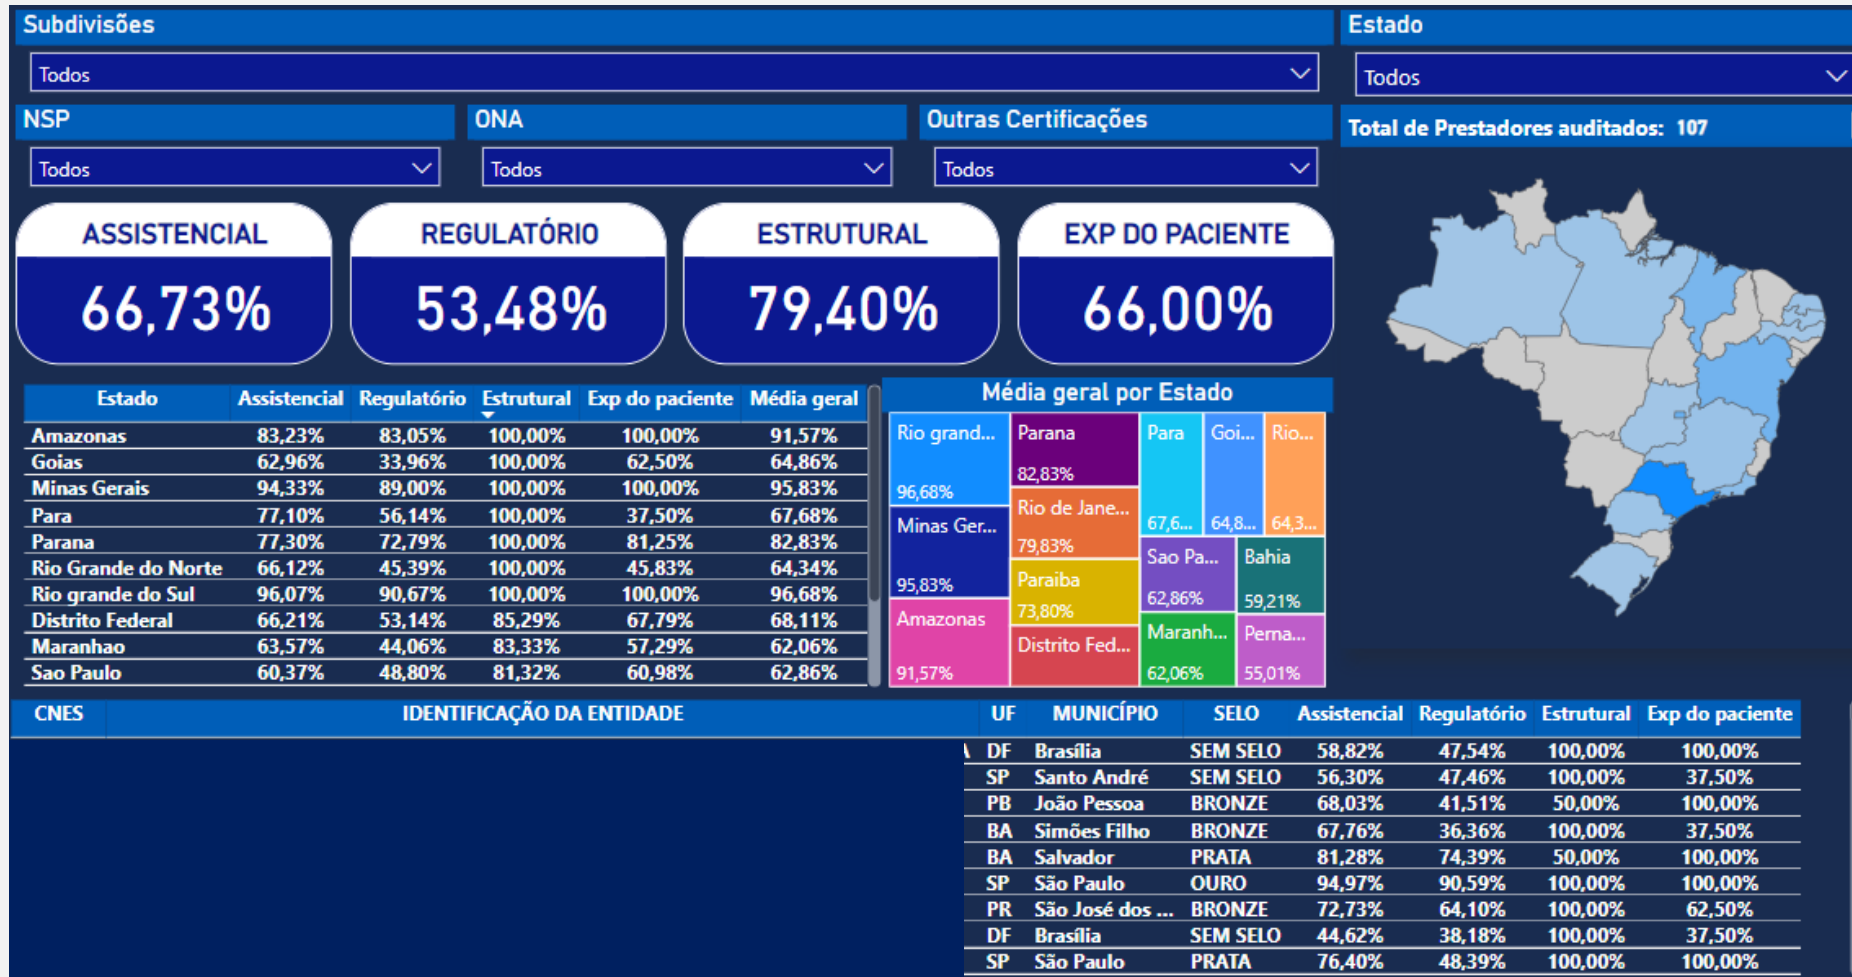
Subdivisões

Todos

Estado

Todos

NSP

Todos

ONA

Todos

Outras Certificações

Todos

Total de Prestadores auditados: 107

ASSISTENCIAL
66,73%

REGULATÓRIO
53,48%

ESTRUTURAL
79,40%

EXP DO PACIENTE
66,00%

| Estado | Assistencial | Regulatório | Estrutural | Exp do paciente | Média geral |
|---|---|---|---|---|---|
| Amazonas | 83,23% | 83,05% | 100,00% | 100,00% | 91,57% |
| Goias | 62,96% | 33,96% | 100,00% | 62,50% | 64,86% |
| Minas Gerais | 94,33% | 89,00% | 100,00% | 100,00% | 95,83% |
| Para | 77,10% | 56,14% | 100,00% | 37,50% | 67,68% |
| Parana | 77,30% | 72,79% | 100,00% | 81,25% | 82,83% |
| Rio Grande do Norte | 66,12% | 45,39% | 100,00% | 45,83% | 64,34% |
| Rio grande do Sul | 96,07% | 90,67% | 100,00% | 100,00% | 96,68% |
| Distrito Federal | 66,21% | 53,14% | 85,29% | 67,79% | 68,11% |
| Maranhao | 63,57% | 44,06% | 83,33% | 57,29% | 62,06% |
| Sao Paulo | 60,37% | 48,80% | 81,32% | 60,98% | 62,86% |

Média geral por Estado

Rio grand... 96,68%
Parana 82,83%
Para 67,6...
Goi... 64,8...
Rio... 64,3...
Minas Ger... 95,83%
Rio de Jane... 79,83%
Sao Pa... 62,86%
Bahia 59,21%
Paraiba 73,80%
Amazonas 91,57%
Distrito Fed...
Maranh... 62,06%
Perna... 55,01%

| CNES | IDENTIFICAÇÃO DA ENTIDADE | UF | MUNICÍPIO | SELO | Assistencial | Regulatório | Estrutural | Exp do paciente |
|---|---|---|---|---|---|---|---|---|
| | | DF | Brasília | SEM SELO | 58,82% | 47,54% | 100,00% | 100,00% |
| | | SP | Santo André | SEM SELO | 56,30% | 47,46% | 100,00% | 37,50% |
| | | PB | João Pessoa | BRONZE | 68,03% | 41,51% | 50,00% | 100,00% |
| | | BA | Simões Filho | BRONZE | 67,76% | 36,36% | 100,00% | 37,50% |
| | | BA | Salvador | PRATA | 81,28% | 74,39% | 50,00% | 100,00% |
| | | SP | São Paulo | OURO | 94,97% | 90,59% | 100,00% | 100,00% |
| | | PR | São José dos ... | BRONZE | 72,73% | 64,10% | 100,00% | 62,50% |
| | | DF | Brasília | SEM SELO | 44,62% | 38,18% | 100,00% | 37,50% |
| | | SP | São Paulo | PRATA | 76,40% | 48,39% | 100,00% | 100,00% |